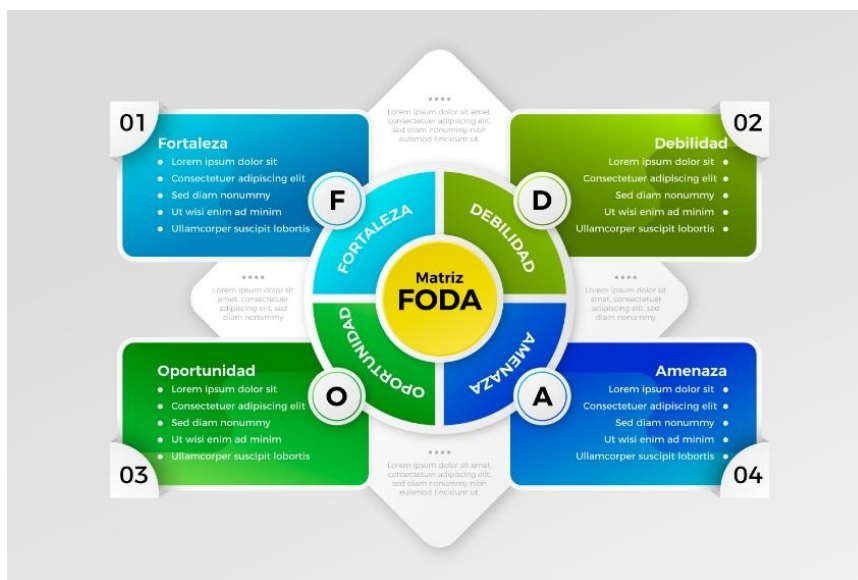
\*\*\*\*
Lorem ipsum dolor sit amet, consectetuer adipiscing elit, sed diam nonummy nibh euismod tincidunt ut.

01
Fortaleza
- Lorem ipsum dolor sit
- Consectetuer adipiscing elit
- Sed diam nonummy
- Ut wisi enim ad minim
- Ullamcorper suscipit lobortis

02
Debilidad
- Lorem ipsum dolor sit
- Consectetuer adipiscing elit
- Sed diam nonummy
- Ut wisi enim ad minim
- Ullamcorper suscipit lobortis

F
FORTALEZA
D
DEBILIDAD

\*\*\*\*
Lorem ipsum dolor sit amet, consectetuer adipiscing elit, sed diam nonummy

Matriz
FODA

\*\*\*\*
Lorem ipsum dolor sit amet, consectetuer adipiscing elit, sed diam nonummy

OPORTUNIDAD
AMENAZA
O
A

Oportunidad
- Lorem ipsum dolor sit
- Consectetuer adipiscing elit
- Sed diam nonummy
- Ut wisi enim ad minim
- Ullamcorper suscipit lobortis

03

Amenaza
- Lorem ipsum dolor sit
- Consectetuer adipiscing elit
- Sed diam nonummy
- Ut wisi enim ad minim
- Ullamcorper suscipit lobortis

04

\*\*\*\*
Lorem ipsum dolor sit amet, consectetuer adipiscing elit, sed diam nonummy nibh euismod tincidunt ut.